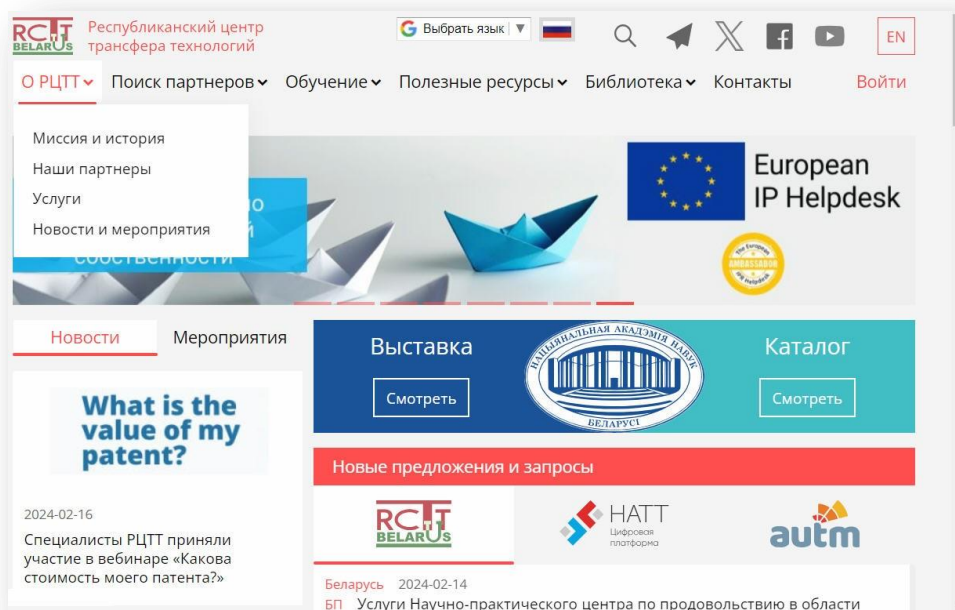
RCTT BELARUS Республиканский центр трансфера технологий

Выбрать язык | ▼

EN

О РЦТТ ⌄ Поиск партнеров ⌄ Обучение ⌄ Полезные ресурсы ⌄ Библиотека ⌄ Контакты Войти

Миссия и история
Наши партнеры
Услуги
Новости и мероприятия

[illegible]но
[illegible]й
собственности

European IP Helpdesk

The European AMBASSADOR IP Helpdesk

Новости Мероприятия

What is the value of my patent?

2024-02-16
Специалисты РЦТТ приняли участие в вебинаре «Какова стоимость моего патента?»

Выставка
Смотреть

НАЦЫЯНАЛЬНАЯ АКАДЭМІЯ НАВУК БЕЛАРУСІ

Каталог
Смотреть

Новые предложения и запросы

RCTT BELARUS

НАТТ Цифровая платформа

autm

Беларусь 2024-02-14
БП Услуги Научно-практического центра по продовольствию в области